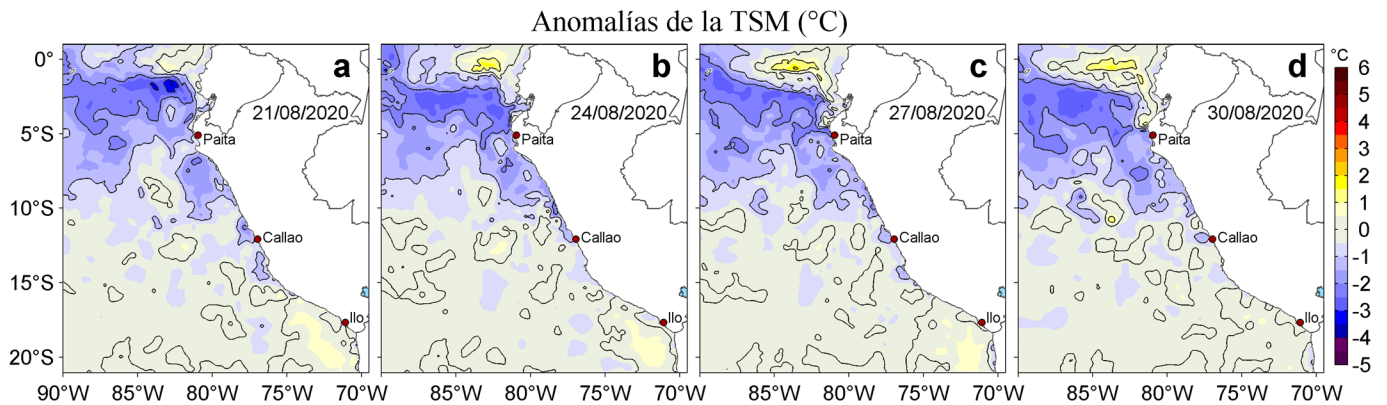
Anomalías de la TSM (°C)

0°
5°S
10°S
15°S
20°S

a
21/08/2020
Paita
Callao
Ilo

b
24/08/2020
Paita
Callao
Ilo

c
27/08/2020
Paita
Callao
Ilo

d
30/08/2020
Paita
Callao
Ilo

90°W 85°W 80°W 75°W 70°W 85°W 80°W 75°W 70°W 85°W 80°W 75°W 70°W 85°W 80°W 75°W 70°W

°C
6
5
4
3
2
1
0
-1
-2
-3
-4
-5